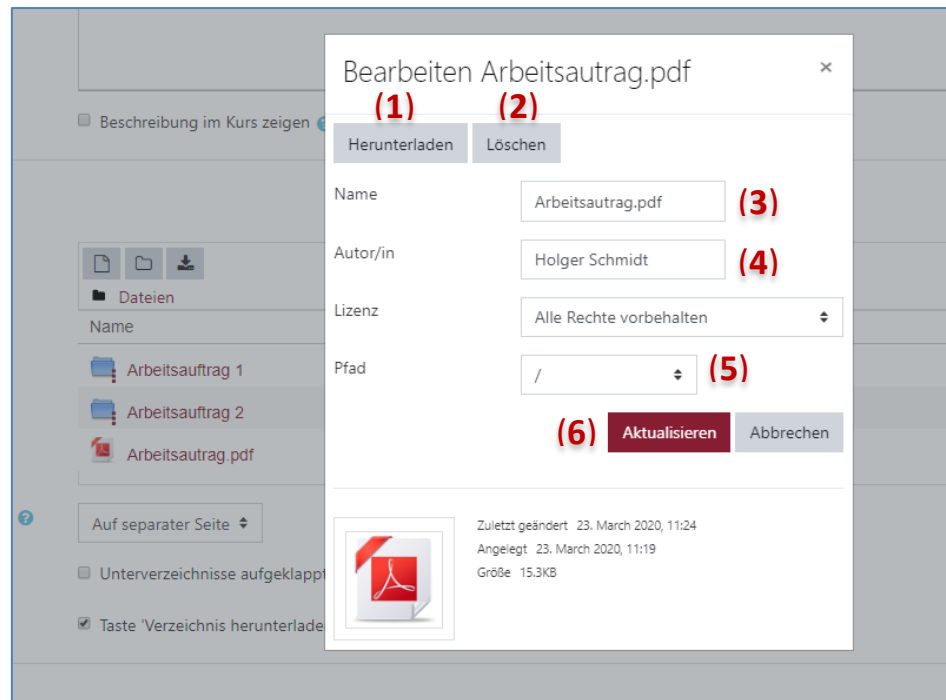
Beschreibung im Kurs zeigen

Dateien

Name

Arbeitsauftrag 1

Arbeitsauftrag 2

Arbeitsauftrag.pdf

Auf separater Seite

Unterverzeichnisse aufgeklappt

Taste 'Verzeichnis herunterlade

Bearbeiten Arbeitsautrag.pdf

×

(1) (2)

Herunterladen Löschen

Name Arbeitsautrag.pdf (3)

Autor/in Holger Schmidt (4)

Lizenz Alle Rechte vorbehalten

Pfad / (5)

(6) Aktualisieren Abbrechen

Zuletzt geändert 23. March 2020, 11:24
Angelegt 23. March 2020, 11:19
Größe 15.3KB